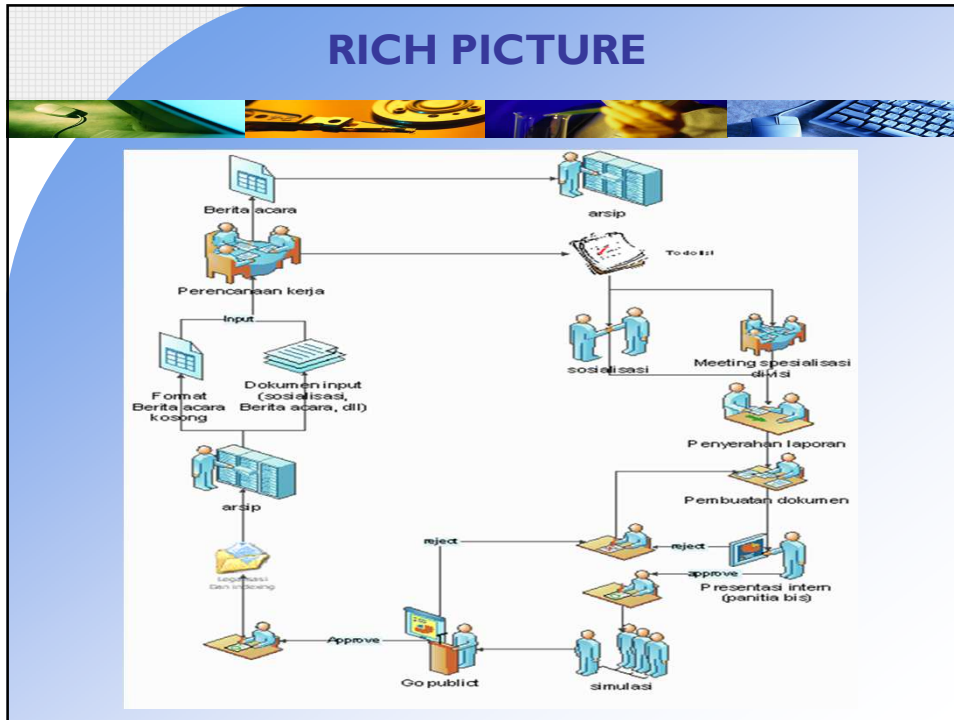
RICH PICTURE

Berita acara

arsip

To do list

Perencanaan kerja

Input

sosialisasi

Meeting spesialisasi divisi

Format Berita acara kosong

Dokumen input (sosialisasi, Berita acara, dll)

Penyerahan laporan

arsip

Pembuatan dokumen

reject

reject

Legalisasi dan indexing

approve

Presentasi intern (panitia bis)

Approve

Go publict

simulasi